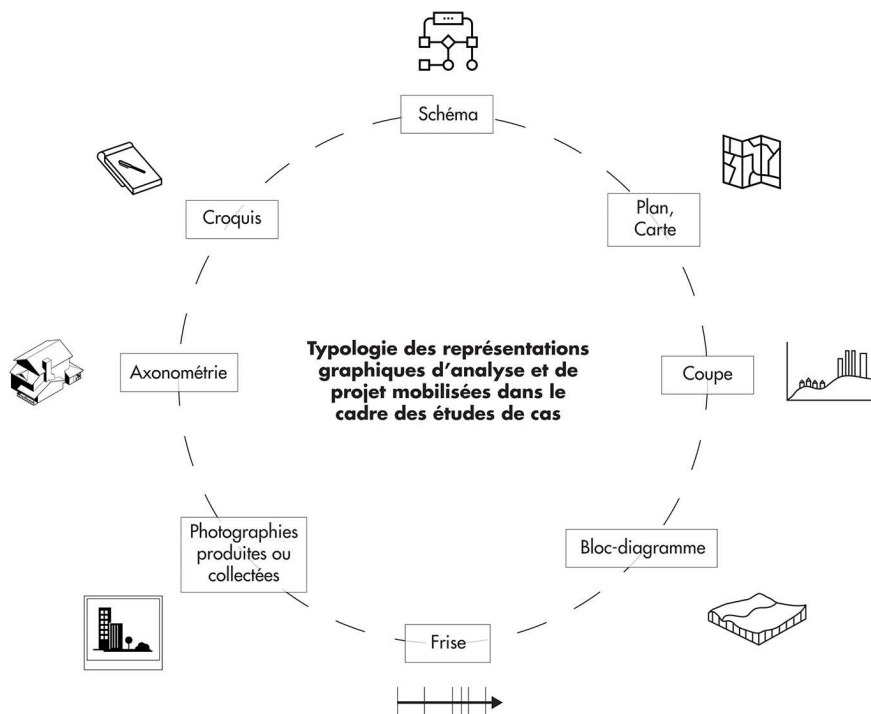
Schéma

Plan, Carte

Coupe

Bloc-diagramme

Frise

Photographies produites ou collectées

Axonométrie

Croquis

Typologie des représentations graphiques d'analyse et de projet mobilisées dans le cadre des études de cas